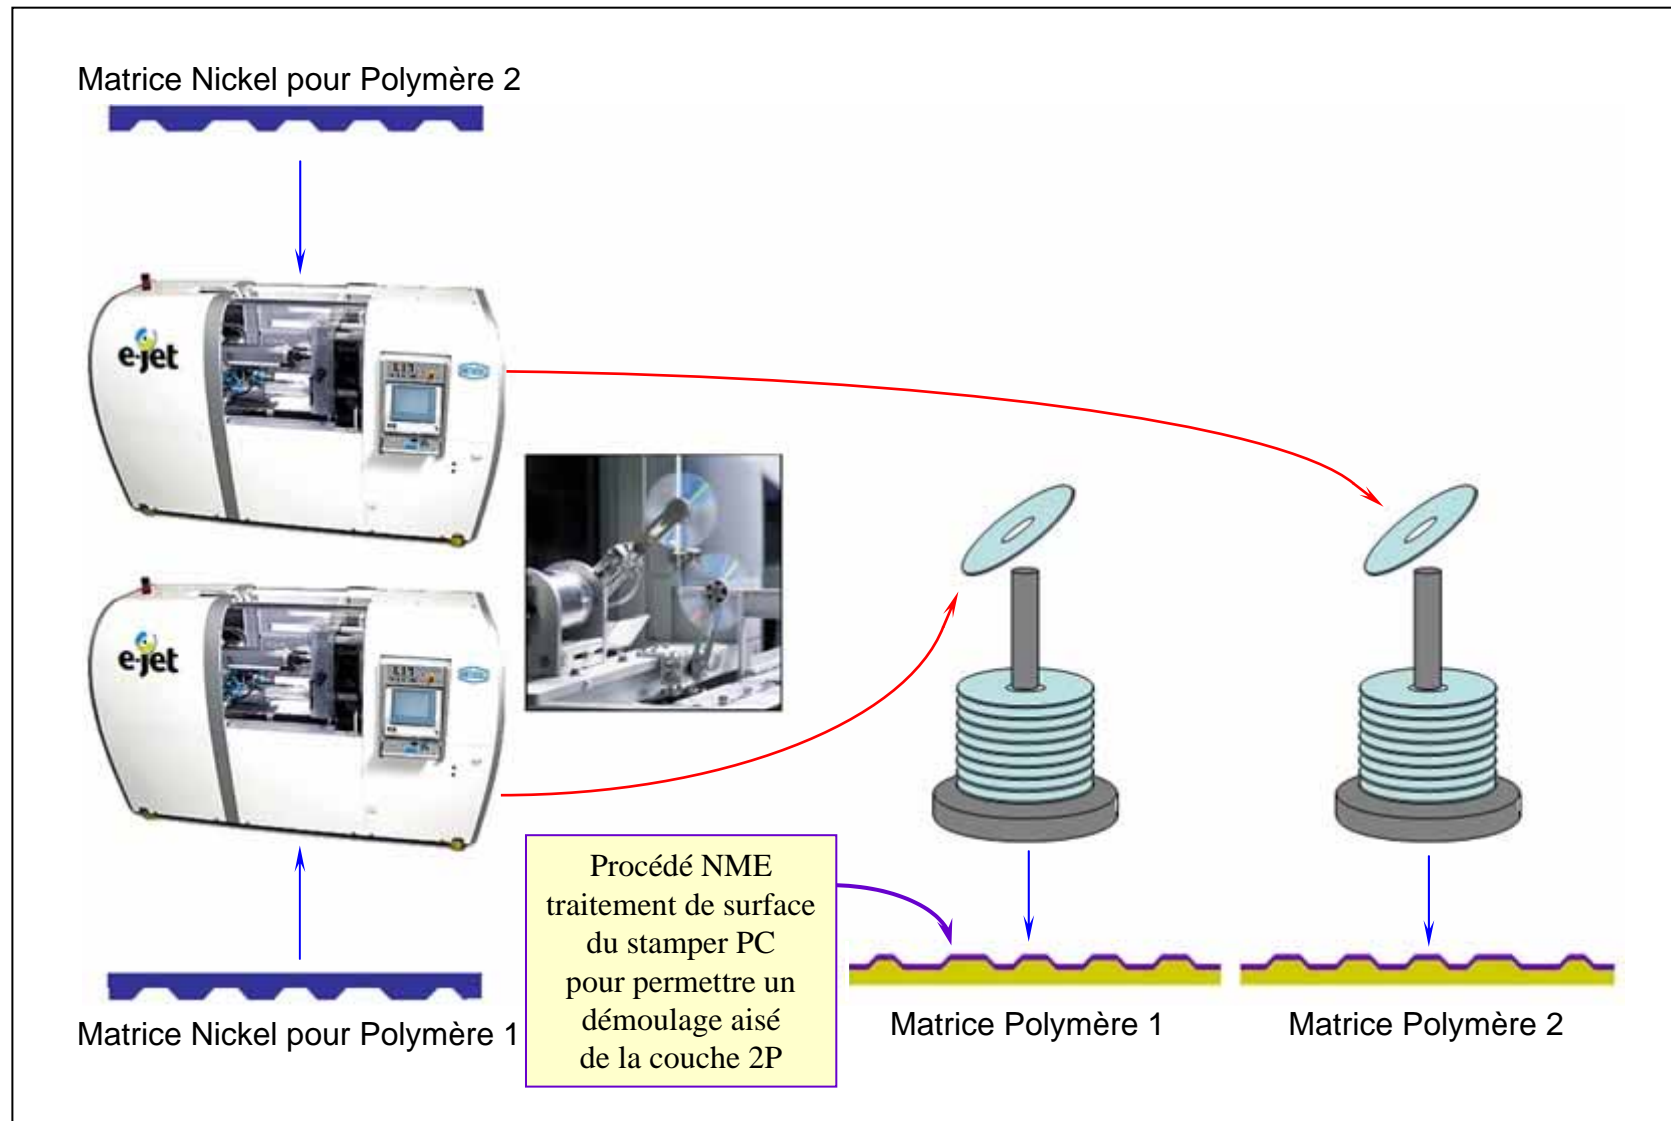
Matrice Nickel pour Polymère 2

e-jet

e-jet

Procédé NME traitement de surface du stamper PC pour permettre un démoulage aisé de la couche 2P

Matrice Nickel pour Polymère 1

Matrice Polymère 1

Matrice Polymère 2